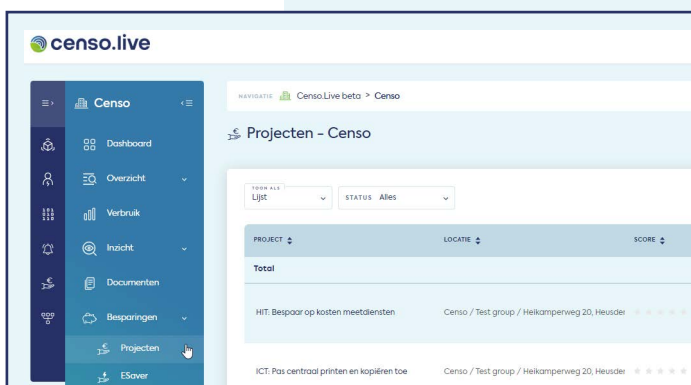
censo.live

Censo

Dashboard

Overzicht

Verbruik

Inzicht

Documenten

Besparingen

Projecten

ESaver

NAVIGATIE Censo.Live beta > Censo

Projecten - Censo

TOON ALS
Lijst

STATUS Alles

| PROJECT | LOCATIE | SCORE |
|---|---|---|
| Total | | |
| HIT: Bespaar op kosten meetdiensten | Censo / Test group / Heikamperweg 20, Heusder | |
| ICT: Pas centraal printen en kopiëren toe | Censo / Test group / Heikamperweg 20, Heusder | |